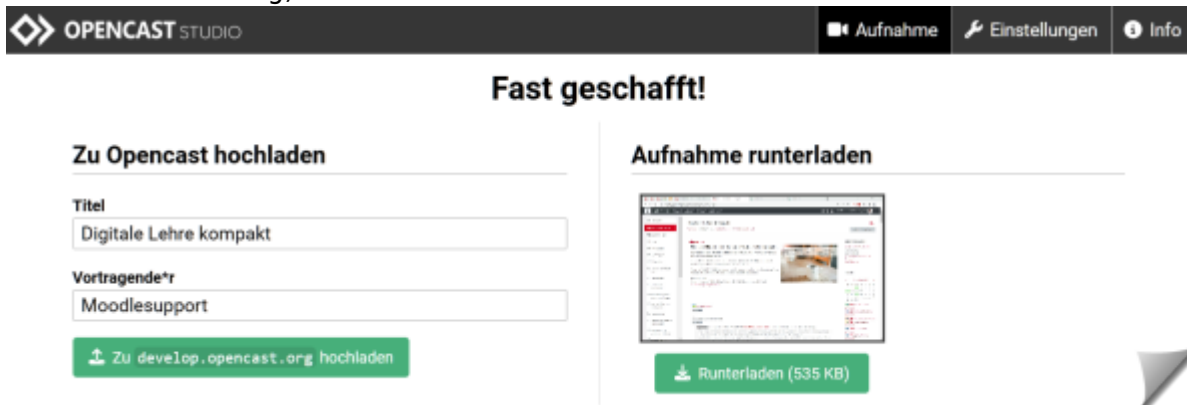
OPENCAST STUDIO

Aufnahme

Einstellungen

Info

Fast geschafft!

Zu Opencast hochladen

Titel

Digitale Lehre kompakt

Vortragende*r

Moodlesupport

Zu develop.opencast.org hochladen

Aufnahme runterladen

Runterladen (535 KB)